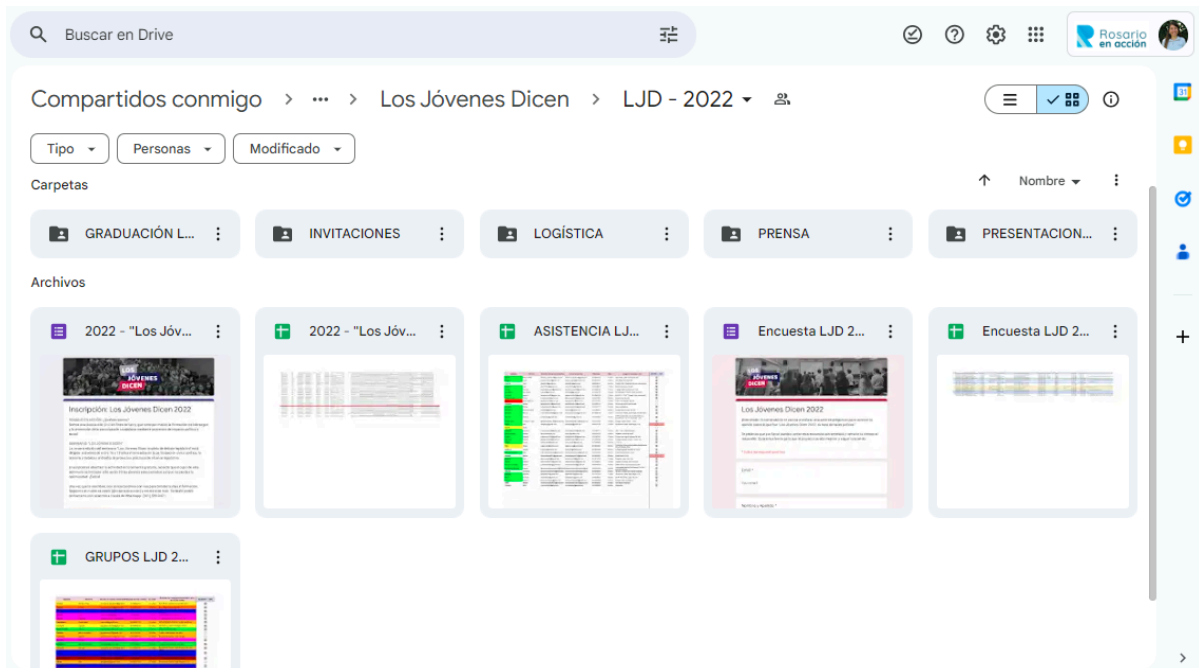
Buscar en Drive

Rosario en acción

Compartidos conmigo > ··· > Los Jóvenes Dicen > LJD - 2022

Tipo
Personas
Modificado

Carpetas

Nombre

GRADUACIÓN L...
INVITACIONES
LOGÍSTICA
PRENSA
PRESENTACION...

Archivos

2022 - "Los Jóv...
2022 - "Los Jóv...
ASISTENCIA LJ...
Encuesta LJD 2...
Encuesta LJD 2...

LOS JÓVENES DICEN
Inscripción: Los Jóvenes Dicen 2022

LOS JÓVENES DICEN
Los Jóvenes Dicen 2022

GRUPOS LJD 2...